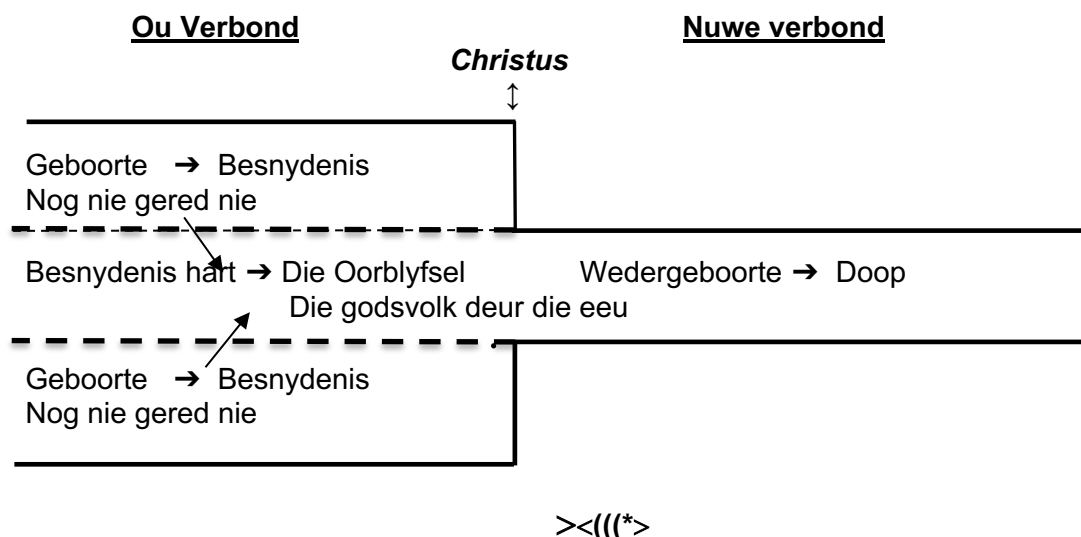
Ou Verbond

Nuwe verbond

Christus

↕

Geboorte ➔ Besnydenis
Nog nie gered nie

Besnydenis hart ➔ Die Oorblyfsel
Die godsvolk deur die eeu

Wedergeboorte ➔ Doop

Geboorte ➔ Besnydenis
Nog nie gered nie

><(((*>